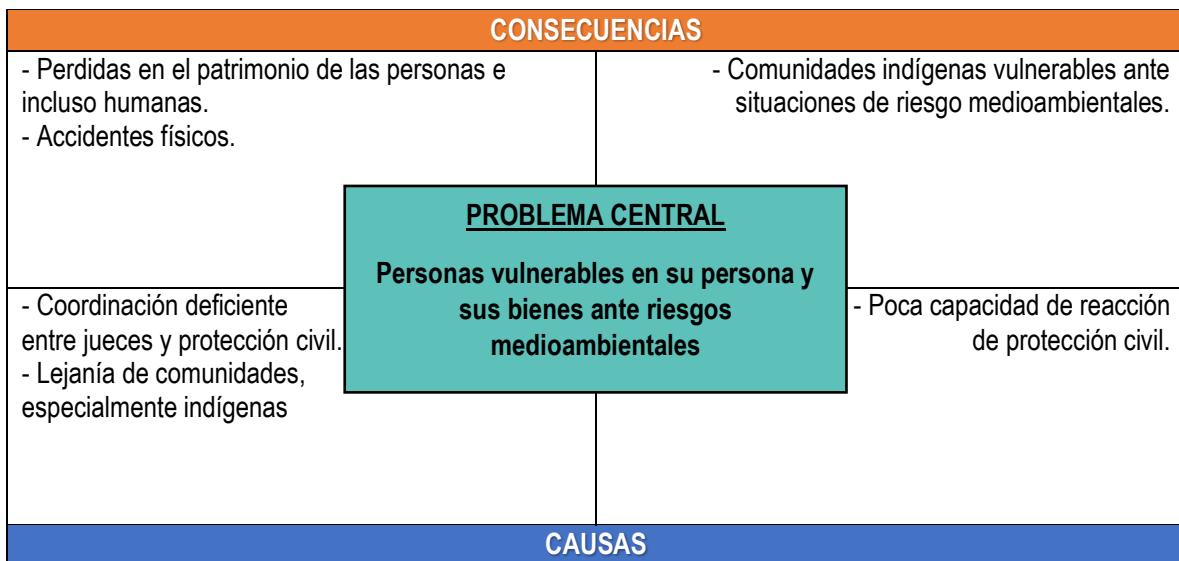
CONSECUENCIAS

- Perdidas en el patrimonio de las personas e incluso humanas.
- Accidentes físicos.

- Comunidades indígenas vulnerables ante situaciones de riesgo medioambientales.

PROBLEMA CENTRAL

Personas vulnerables en su persona y sus bienes ante riesgos medioambientales

- Coordinación deficiente entre jueces y protección civil.
- Lejanía de comunidades, especialmente indígenas

- Poca capacidad de reacción de protección civil.

CAUSAS